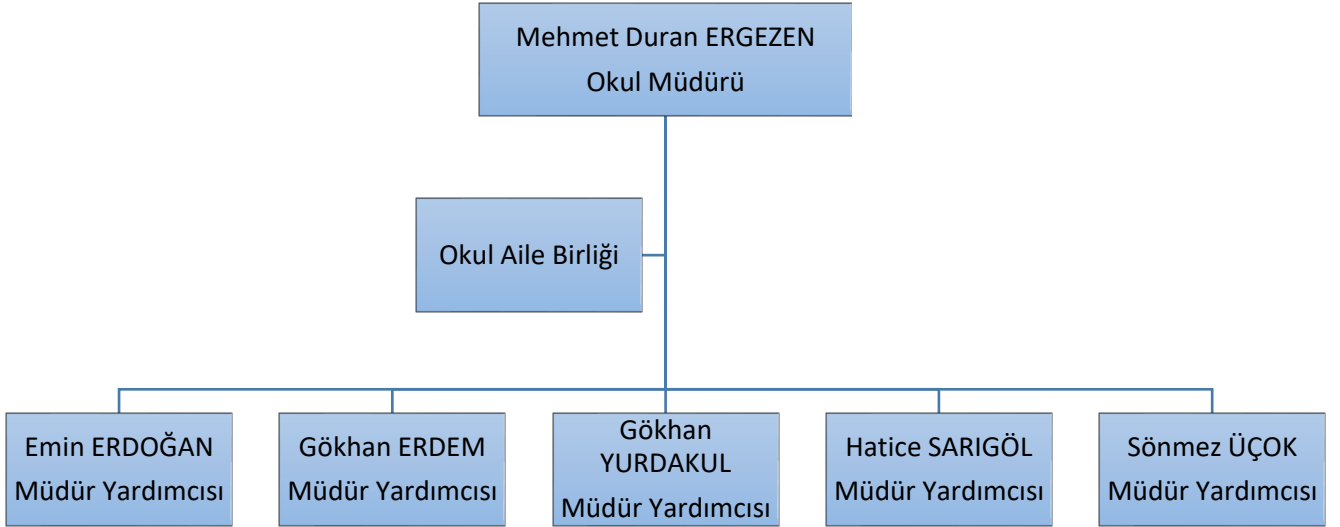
Mehmet Duran ERGEZEN
Okul Müdürü

Okul Aile Birliği

Emin ERDOĞAN
Müdür Yardımcısı

Gökhan ERDEM
Müdür Yardımcısı

Gökhan YURDAKUL
Müdür Yardımcısı

Hatice SARIGÖL
Müdür Yardımcısı

Sönmez ÜÇOK
Müdür Yardımcısı